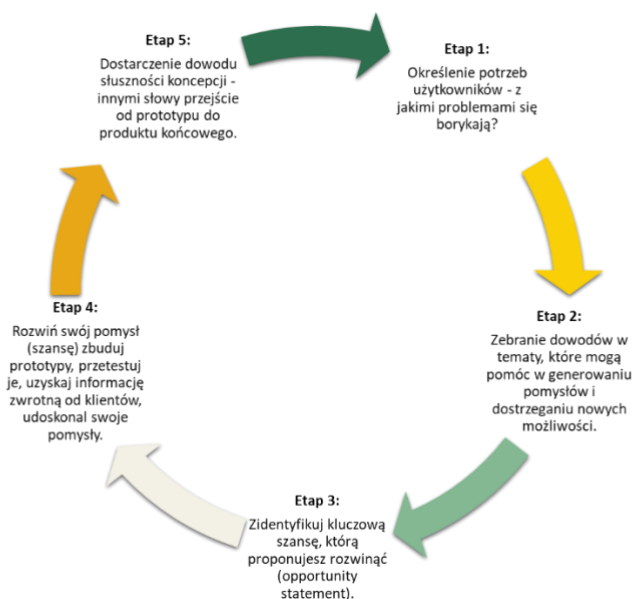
Etap 5:
Dostarczenie dowodu słuszności koncepcji - innymi słowy przejście od prototypu do produktu końcowego.

Etap 1:
Określenie potrzeb użytkowników - z jakimi problemami się borykają?

Etap 2:
Zebranie dowodów w tematy, które mogą pomóc w generowaniu pomysłów i dostrzeganiu nowych możliwości.

Etap 3:
Zidentyfikuj kluczową szansę, którą proponujesz rozwinąć (opportunity statement).

Etap 4:
Rozwiń swój pomysł (szansę) zbuduj prototypy, przetestuj je, uzyskaj informację zwrotną od klientów, udoskonal swoje pomysły.